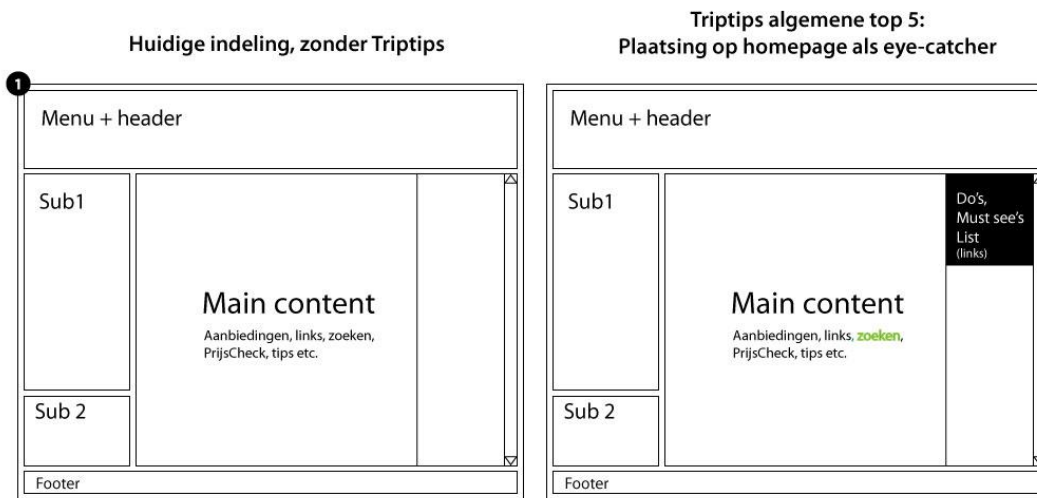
Huidige indeling, zonder Triptips

1

Menu + header

Sub1

Main content

Aanbiedingen, links, zoeken, PrijsCheck, tips etc.

Sub 2

Footer

Triptips algemene top 5:
Plaatsing op homepage als eye-catcher

Menu + header

Sub1

Main content

Aanbiedingen, links, zoeken, PrijsCheck, tips etc.

Do's, Must see's List (links)

Sub 2

Footer